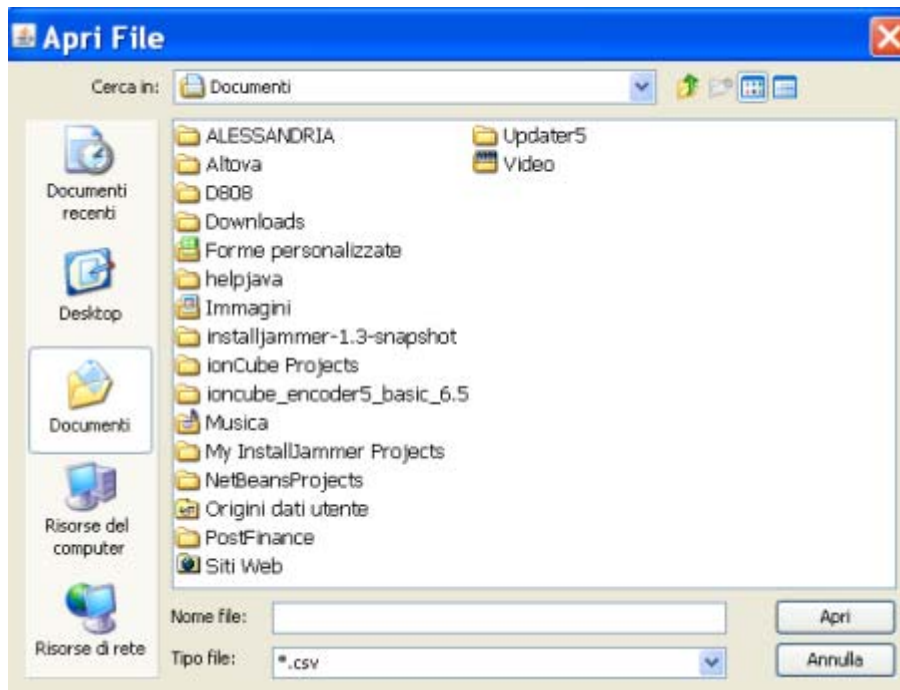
Apri File

Cerca in: Documenti

Documenti recenti

Desktop

Documenti

Risorse del computer

Risorse di rete

ALESSANDRIA
Altova
D808
Downloads
Forme personalizzate
helpjava
Immagini
installjammer-1.3-snapshot
ionCube Projects
ioncube_encoder5_basic_6.5
Musica
My InstallJammer Projects
NetBeansProjects
Origini dati utente
PostFinance
Siti Web
Updater5
Video

Nome file:

Tipo file: *.csv

Apri

Annulla